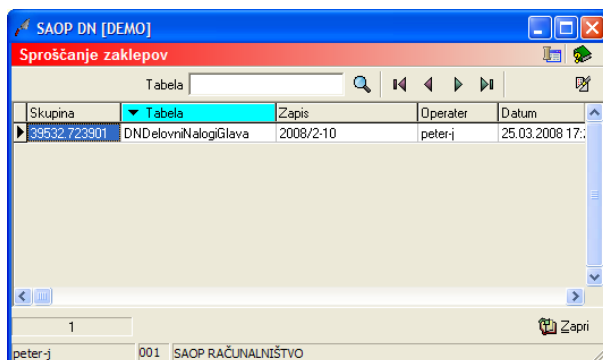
SAOP DN [DEMO]

Sproščanje zaklepov

Tabela

| Skupina | Tabela | Zapis | Operater | Datum |
|---|---|---|---|---|
| 39532.723901 | DNDelovniNalogiGlava | 2008/2-10 | peter-j | 25.03.2008 17:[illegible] |

1

Zapri

peter-j | 001 | SAOP RAČUNALNIŠTVO